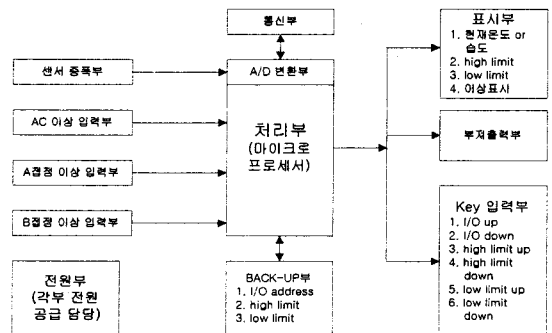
통신부

센서 증폭부

A/D 변환부

AC 이상 입력부

처리부
(마이크로
프로세서)

A접점 이상 입력부

B접점 이상 입력부

전원부
(각부 전원
공급 담당)

BACK-UP부
1. I/O address
2. high limit
3. low limit

표시부
1. 현재온도 or 습도
2. high limit
3. low limit
4. 이상표시

부저출력부

Key 입력부
1. I/O up
2. I/O down
3. high limit up
4. high limit down
5. low limit up
6. low limit down